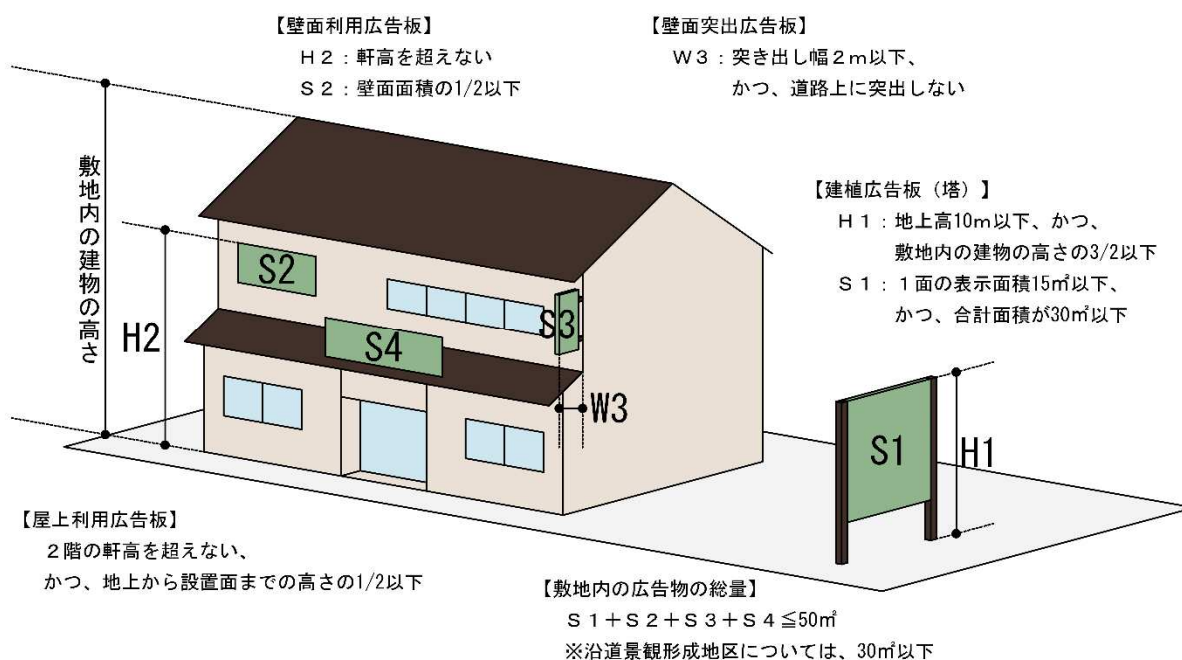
【壁面利用広告板】
Ｈ２：軒高を超えない
Ｓ２：壁面面積の1/2以下

【壁面突出広告板】
Ｗ３：突き出し幅２ｍ以下、
かつ、道路上に突出しない

敷地内の建物の高さ

【建植広告板（塔）】
Ｈ１：地上高10ｍ以下、かつ、
敷地内の建物の高さの3/2以下
Ｓ１：１面の表示面積15㎡以下、
かつ、合計面積が30㎡以下

S2
S3
H2
S4
W3
S1
H1

【屋上利用広告板】
２階の軒高を超えない、
かつ、地上から設置面までの高さの1/2以下

【敷地内の広告物の総量】
Ｓ１＋Ｓ２＋Ｓ３＋Ｓ４≦50㎡
※沿道景観形成地区については、30㎡以下